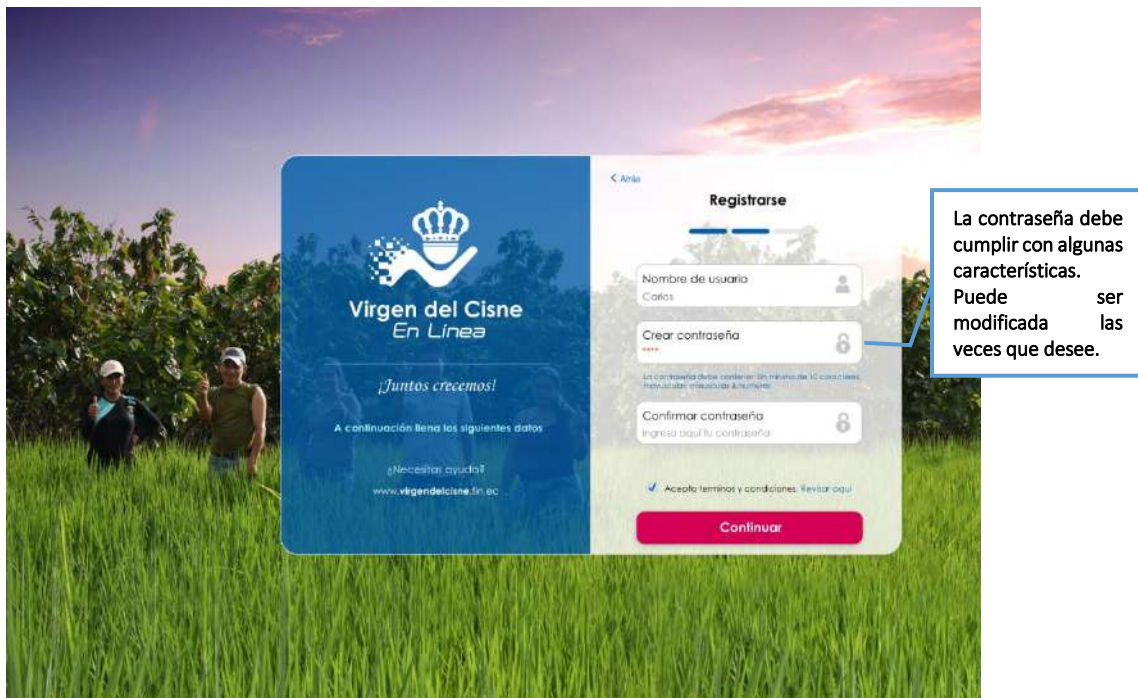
Virgen del Cisne
En Línea

¡Juntos crecemos!

A continuación llena los siguientes datos

¿Necesitas ayuda?
www.virgendelcisne.fin.ec

< Atrás

Registrarse

Nombre de usuario
Carlos

Crear contraseña
****

La contraseña debe contener un mínimo de 10 caracteres, mayúsculas, minúsculas & números

Confirmar contraseña
Ingresa aquí tu contraseña

Acepto términos y condiciones. Revisar aquí

Continuar

La contraseña debe cumplir con algunas características. Puede ser modificada las veces que desee.